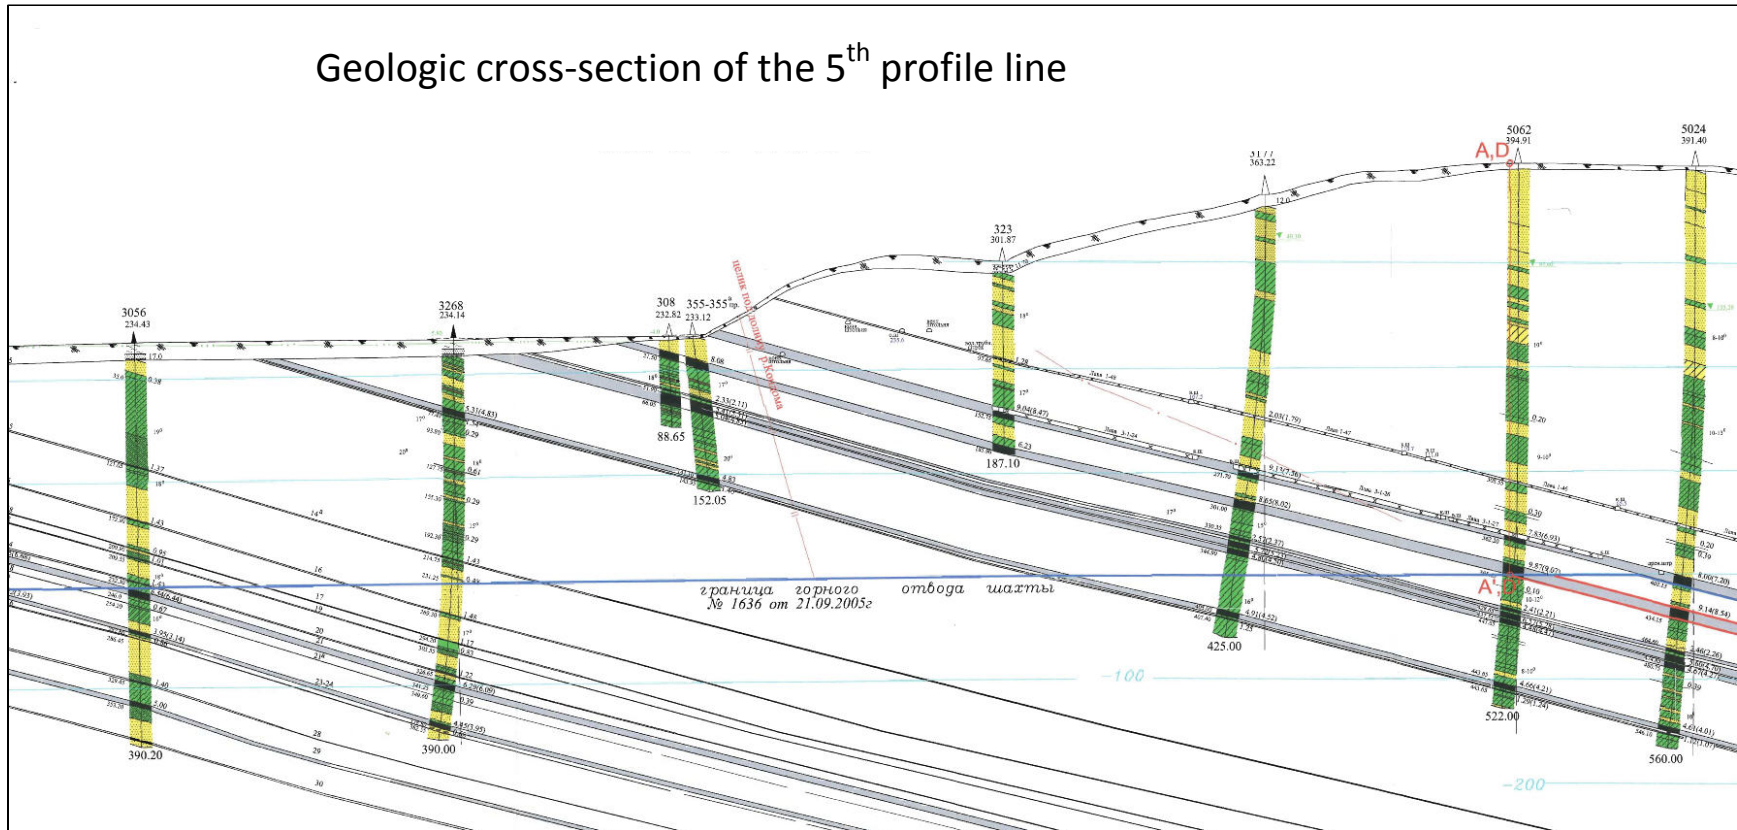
Geologic cross-section of the 5$^{th}$ profile line

3056
234.43

3268
234.14

308
232.82

355-355
233.12

323
301.87

31 / 1
363.22

5062
394.91

5024
391.40

A,D

A',D'

целик под рекой р.Котома

88.65

152.05

187.10

425.00

522.00

560.00

390.20

390.00

граница горного отвода шахты
№ 1636 от 21.09.2005г

-100

-200

14

16

17

19

20

21

21a

23-24

28

29

30

5.37(4.83)

8.08

2.33(2.11)

9.04(8.47)

2.03(1.79)

9.13(7.56)

8.65(8.02)

7.83(6.93)

9.57(9.02)

8.00(7.20)

9.14(8.58)

2.41(2.21)

4.91(4.52)

4.66(4.21)

6.29(6.09)

4.85(3.95)

3.95(3.14)

17.0

0.38

1.37

1.43

0.95

1.01

0.67

1.40

2.00

6.23

1.28

0.29

0.61

0.29

1.43

0.49

1.46

1.17

0.83

1.22

0.20

0.39

0.10

0.20

0.39

1.25